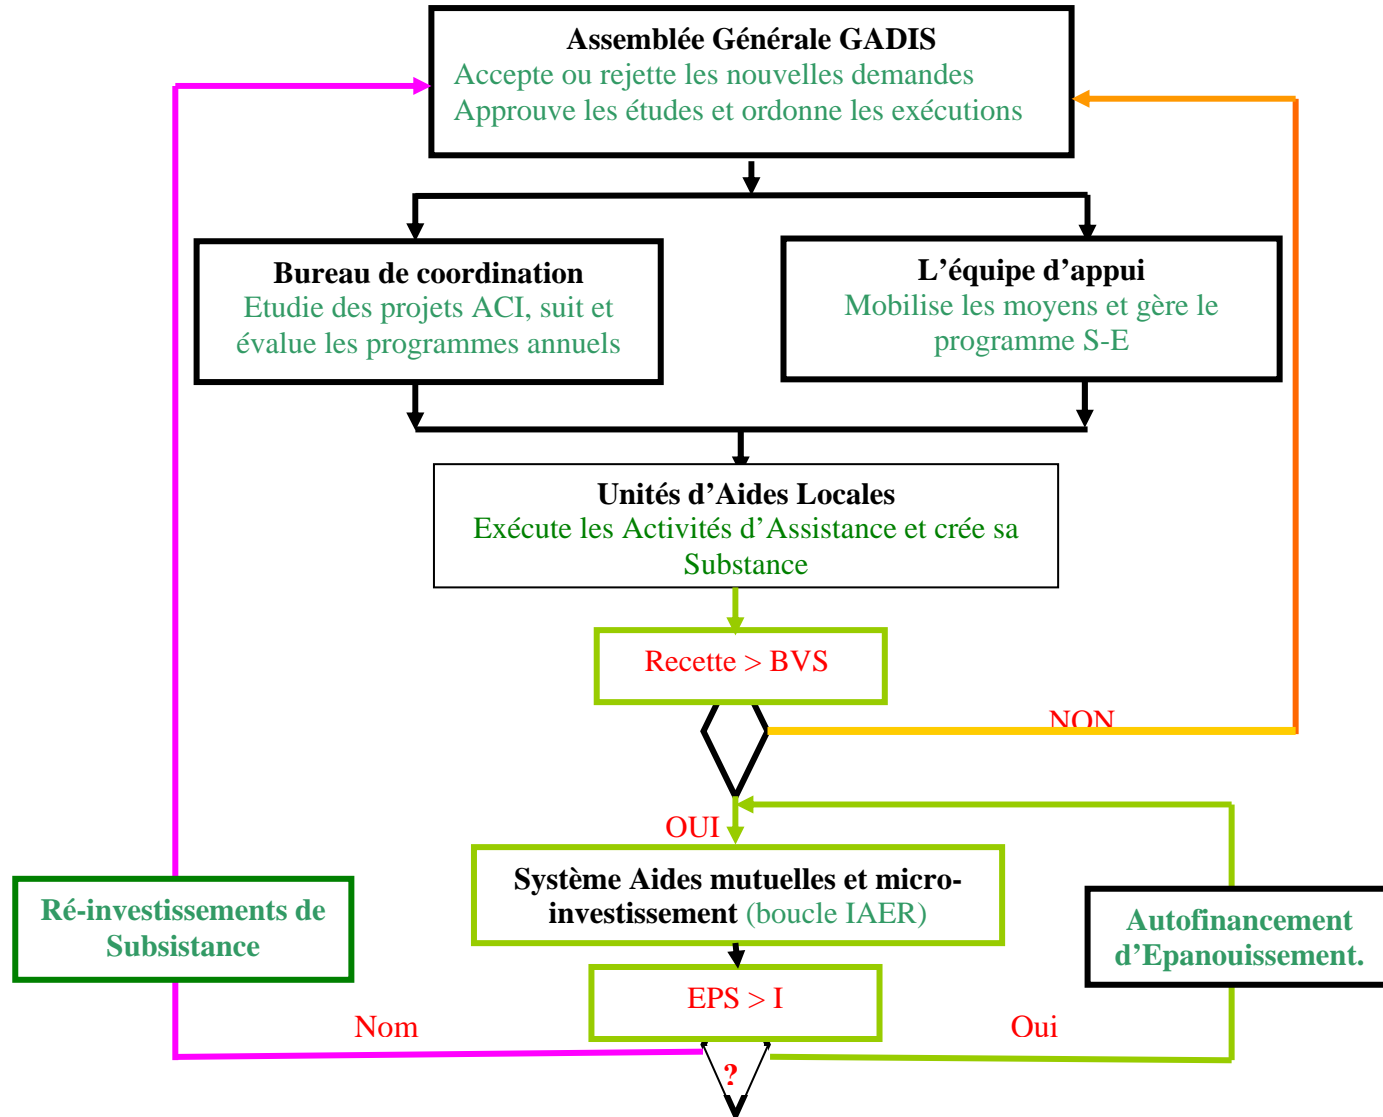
Assemblée Générale GADIS
Accepte ou rejette les nouvelles demandes
Approuve les études et ordonne les exécutions

Bureau de coordination
Etudie des projets ACI, suit et évalue les programmes annuels

L'équipe d'appui
Mobilise les moyens et gère le programme S-E

Unités d'Aides Locales
Exécute les Activités d'Assistance et crée sa Substance

Recette > BVS

NON

OUI

Système Aides mutuelles et micro-investissement (boucle IAER)

Ré-investissements de Subsistance

Autofinancement d'Epanouissement.

EPS > I

Nom

Oui

?